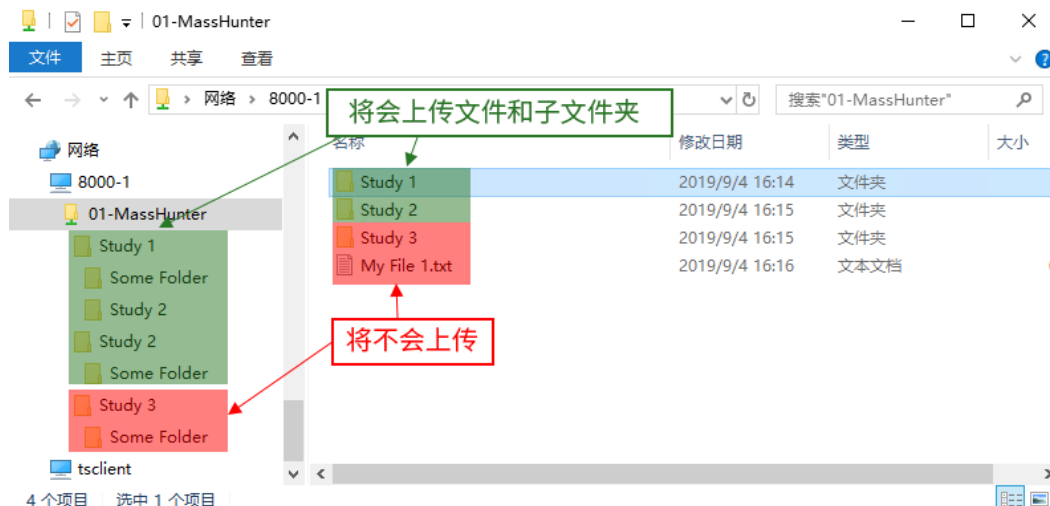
01-MassHunter

文件 主页 共享 查看

网络 › 8000-1

搜索"01-MassHunter"

将会上传文件和子文件夹

网络
8000-1
01-MassHunter
Study 1
Some Folder
Study 2
Study 2
Some Folder
Study 3
Some Folder
tsclient

| 名称 | 修改日期 | 类型 | 大小 |
|---|---|---|---|
| Study 1 | 2019/9/4 16:14 | 文件夹 | |
| Study 2 | 2019/9/4 16:15 | 文件夹 | |
| Study 3 | 2019/9/4 16:15 | 文件夹 | |
| My File 1.txt | 2019/9/4 16:16 | 文本文档 | |

将不会上传

4 个项目 选中 1 个项目